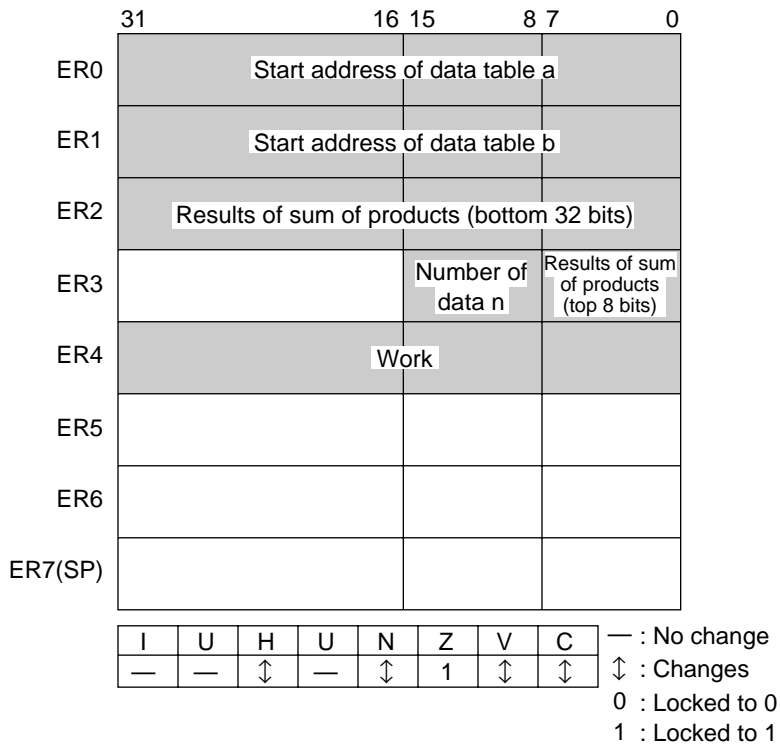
31 16 15 8 7 0

| | 31–16 | 15–8 | 7–0 |
|---|---|---|---|
| ER0 | Start address of data table a | | |
| ER1 | Start address of data table b | | |
| ER2 | Results of sum of products (bottom 32 bits) | | |
| ER3 | | Number of data n | Results of sum of products (top 8 bits) |
| ER4 | Work | | |
| ER5 | | | |
| ER6 | | | |
| ER7(SP) | | | |

| I | U | H | U | N | Z | V | C |
|---|---|---|---|---|---|---|---|
| — | — | $\updownarrow$ | — | $\updownarrow$ | 1 | $\updownarrow$ | $\updownarrow$ |

— : No change
$\updownarrow$ : Changes
0 : Locked to 0
1 : Locked to 1